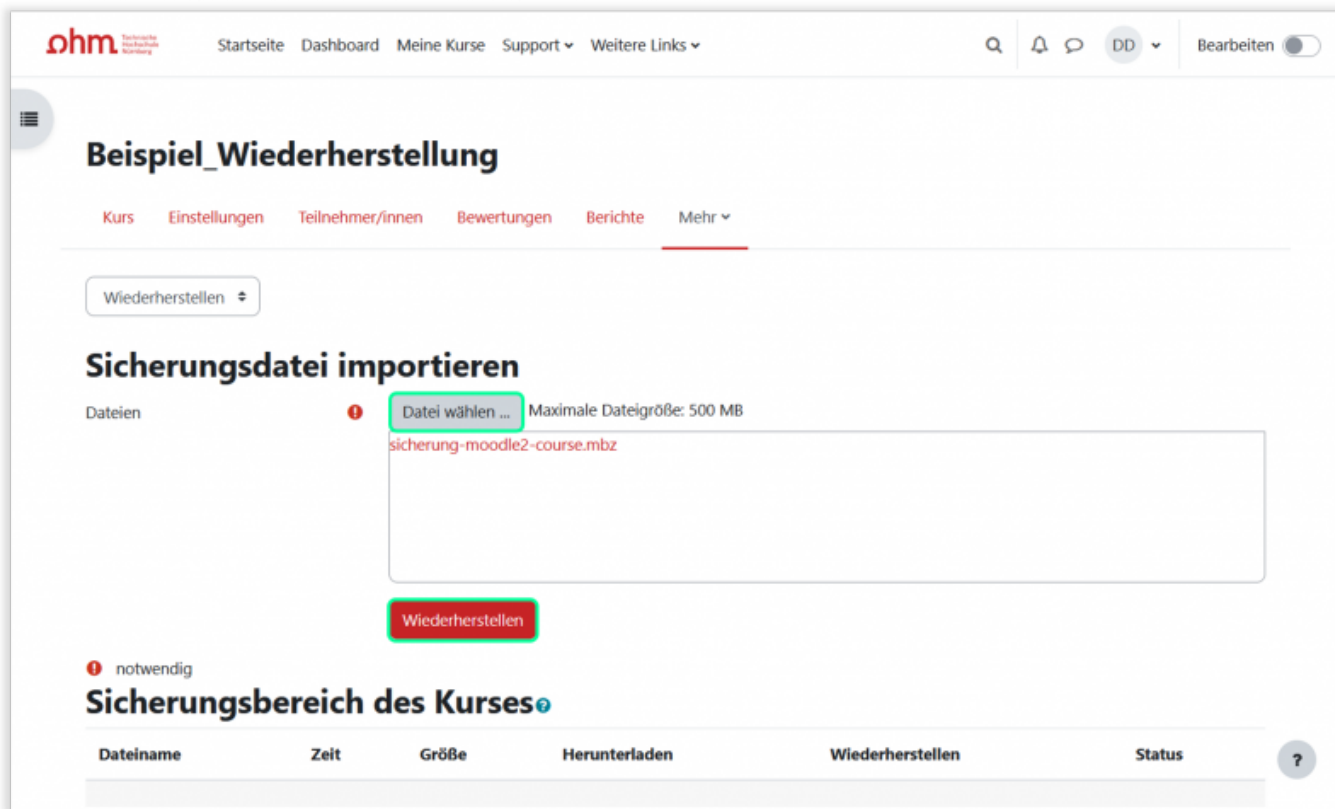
ohm Technische Hochschule Nürnberg

Startseite Dashboard Meine Kurse Support Weitere Links

DD Bearbeiten

Beispiel_Wiederherstellung

Kurs Einstellungen Teilnehmer/innen Bewertungen Berichte Mehr

Wiederherstellen

Sicherungsdatei importieren

Dateien

Datei wählen ... Maximale Dateigröße: 500 MB

sicherung-moodle2-course.mbz

Wiederherstellen

notwendig

Sicherungsbereich des Kurses

| Dateiname | Zeit | Größe | Herunterladen | Wiederherstellen | Status |
|---|---|---|---|---|---|

?